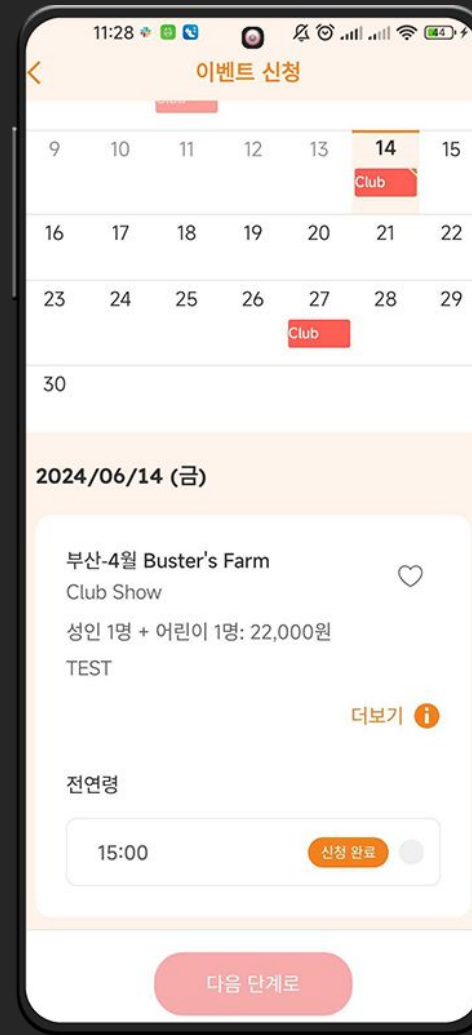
11:28 44

<

이벤트 신청

Club

| 9 | 10 | 11 | 12 | 13 | 14 Club | 15 |
|---|---|---|---|---|---|---|
| 16 | 17 | 18 | 19 | 20 | 21 | 22 |
| 23 | 24 | 25 | 26 | 27 Club | 28 | 29 |
| 30 | | | | | | |

2024/06/14 (금)

부산-4월 Buster's Farm

Club Show

성인 1명 + 어린이 1명: 22,000원

TEST

더보기

전연령

15:00 신청 완료

다음 단계로